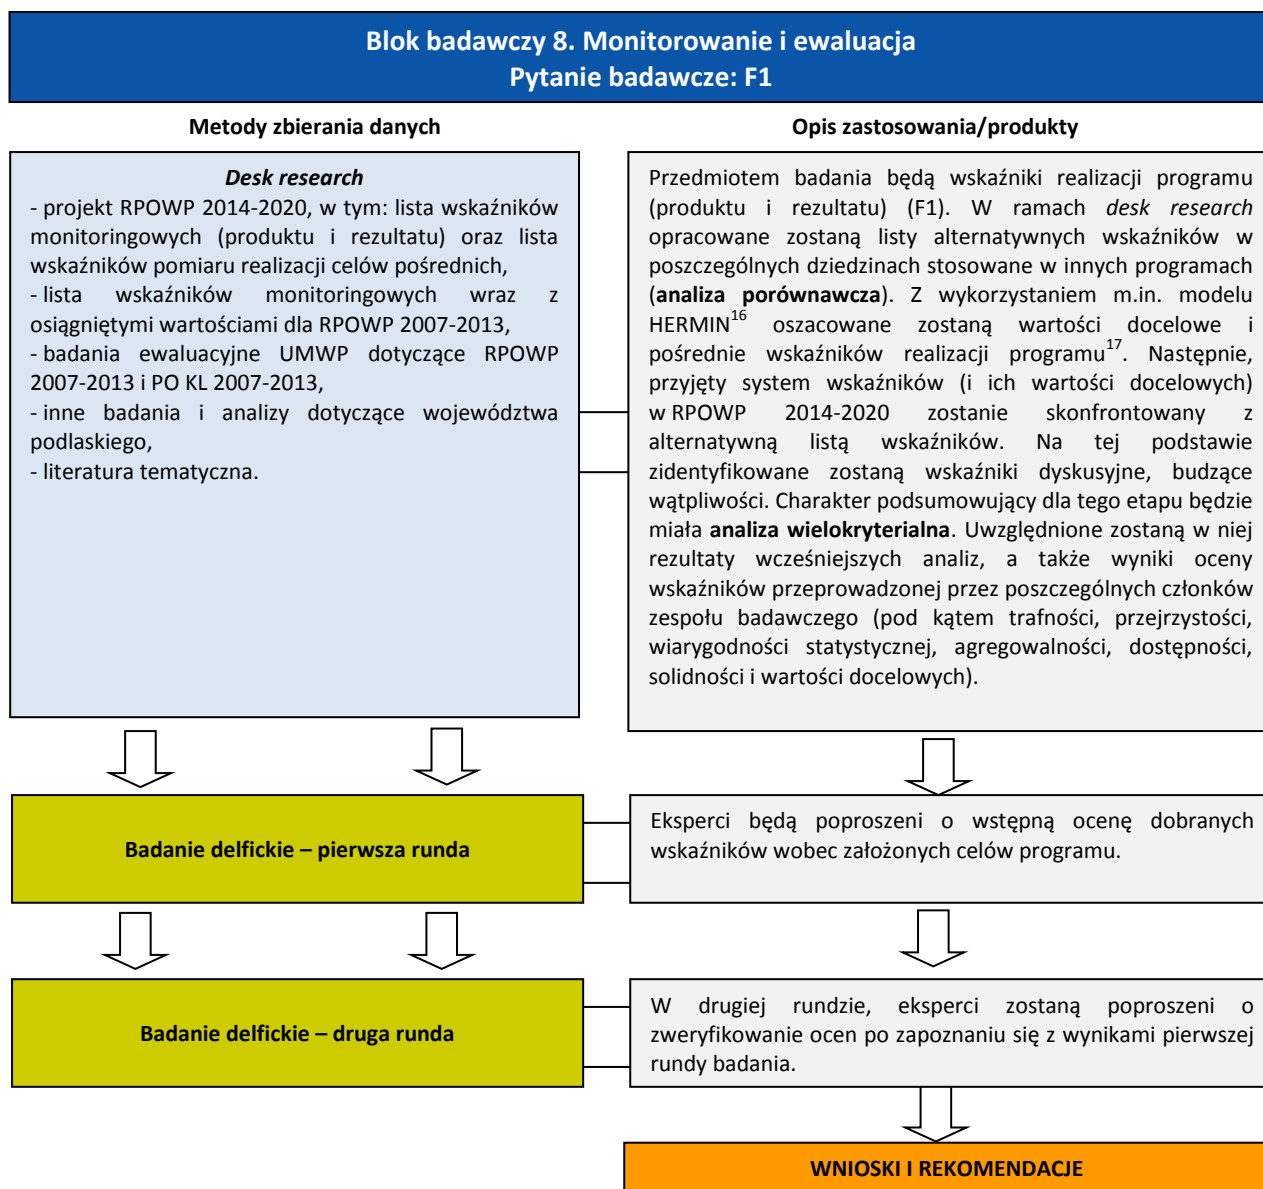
Blok badawczy 8. Monitorowanie i ewaluacja
Pytanie badawcze: F1

Metody zbierania danych

Opis zastosowania/produkty

*Desk research*
- projekt RPOWP 2014-2020, w tym: lista wskaźników monitoringowych (produktu i rezultatu) oraz lista wskaźników pomiaru realizacji celów pośrednich,
- lista wskaźników monitoringowych wraz z osiągniętymi wartościami dla RPOWP 2007-2013,
- badania ewaluacyjne UMWP dotyczące RPOWP 2007-2013 i PO KL 2007-2013,
- inne badania i analizy dotyczące województwa podlaskiego,
- literatura tematyczna.

Przedmiotem badania będą wskaźniki realizacji programu (produktu i rezultatu) (F1). W ramach *desk research* opracowane zostaną listy alternatywnych wskaźników w poszczególnych dziedzinach stosowane w innych programach (**analiza porównawcza**). Z wykorzystaniem m.in. modelu HERMIN$^{16}$ oszacowane zostaną wartości docelowe i pośrednie wskaźników realizacji programu$^{17}$. Następnie, przyjęty system wskaźników (i ich wartości docelowych) w RPOWP 2014-2020 zostanie skonfrontowany z alternatywną listą wskaźników. Na tej podstawie zidentyfikowane zostaną wskaźniki dyskusyjne, budzące wątpliwości. Charakter podsumowujący dla tego etapu będzie miała **analiza wielokryterialna**. Uwzględnione zostaną w niej rezultaty wcześniejszych analiz, a także wyniki oceny wskaźników przeprowadzonej przez poszczególnych członków zespołu badawczego (pod kątem trafności, przejrzystości, wiarygodności statystycznej, agregowalności, dostępności, solidności i wartości docelowych).

Badanie delfickie – pierwsza runda

Eksperci będą poproszeni o wstępną ocenę dobranych wskaźników wobec założonych celów programu.

Badanie delfickie – druga runda

W drugiej rundzie, eksperci zostaną poproszeni o zweryfikowanie ocen po zapoznaniu się z wynikami pierwszej rundy badania.

WNIOSKI I REKOMENDACJE